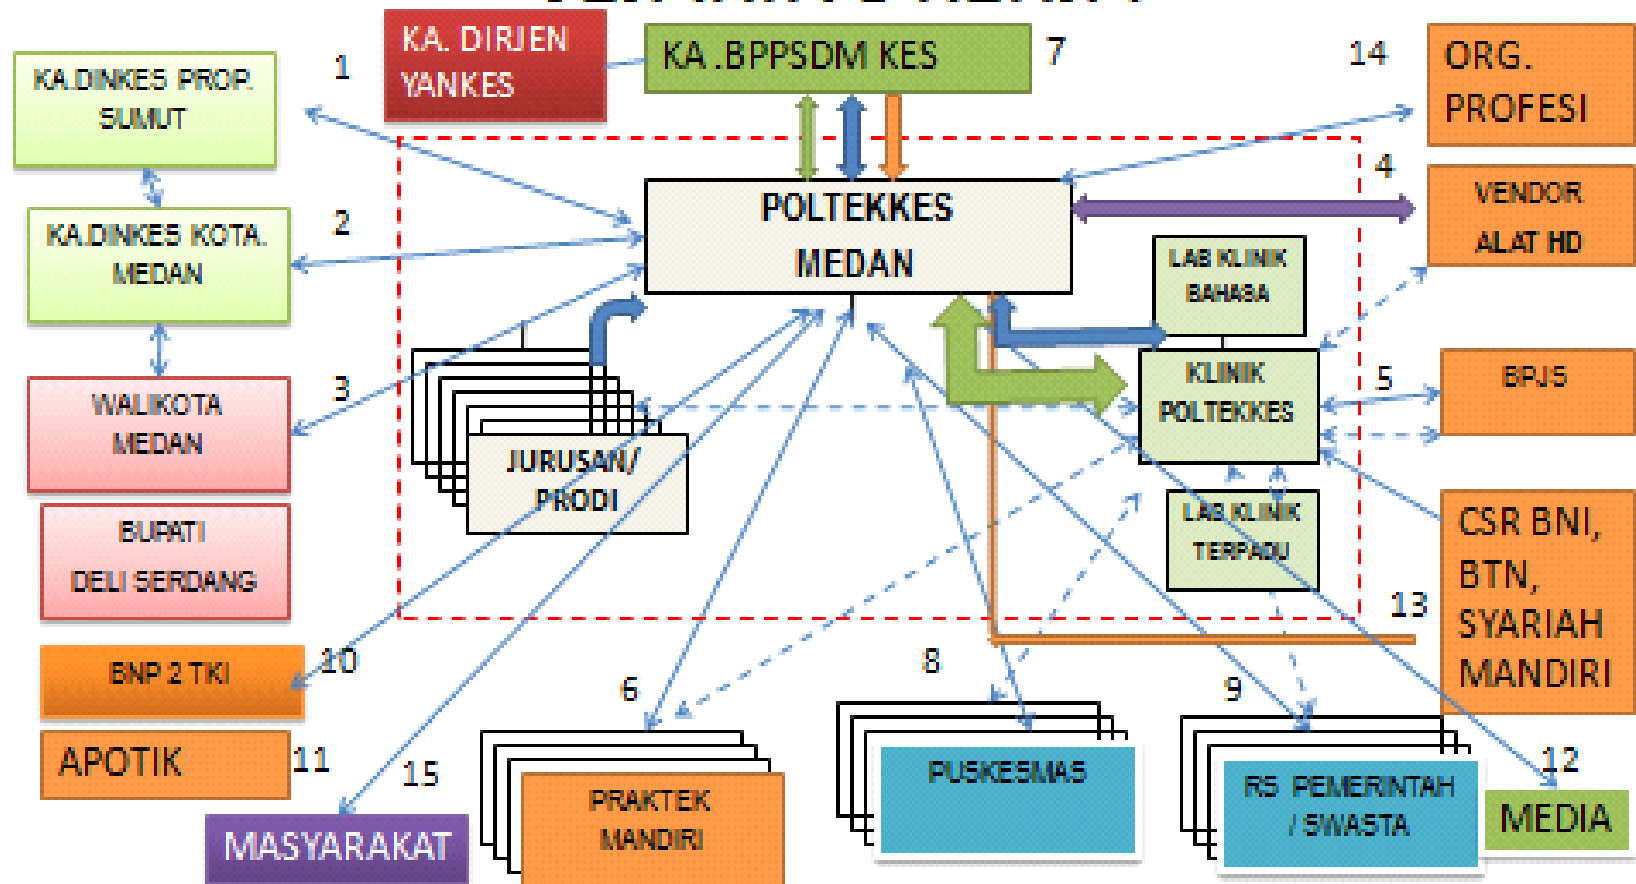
KA. DIRJEN YANKES

KA .BPPSDM KES

7

14

ORG. PROFESI

KA.DINKES PROP. SUMUT

1

KA.DINKES KOTA. MEDAN

2

WALIKOTA MEDAN

3

BUPATI DELI SERDANG

POLTEKKES MEDAN

4

VENDOR ALAT HD

LAB KLINIK BAHASA

KLINIK POLTEKKES

5

BPJS

JURUSAN/ PRODI

LAB KLINIK TERPADU

CSR BNI, BTN, SYARIAH MANDIRI

13

BNP 2 TKI

10

APOTIK

11

15

MASYARAKAT

6

PRAKTEK MANDIRI

8

PUSKESMAS

9

RS PEMERINTAH / SWASTA

12

MEDIA